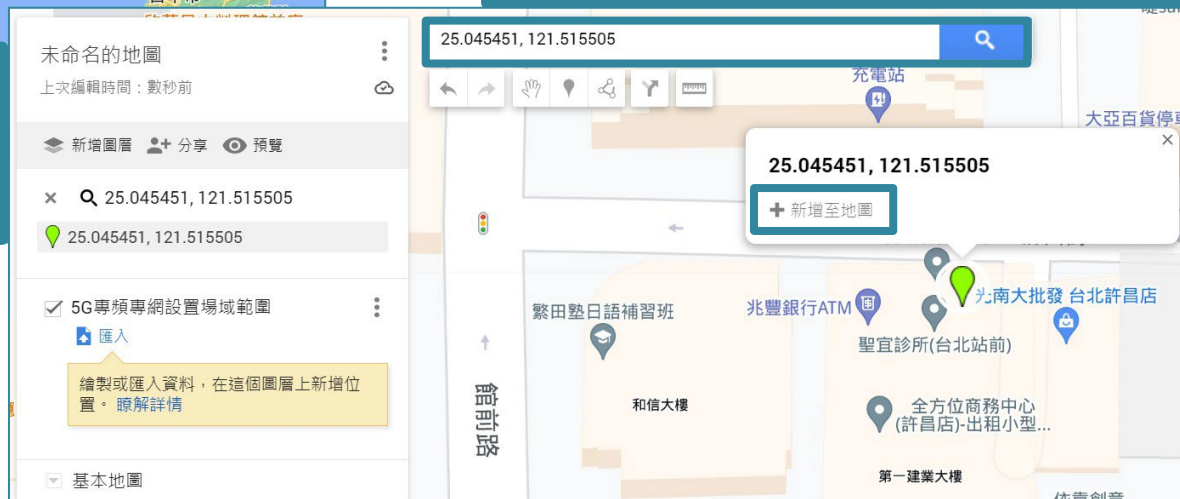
未命名的地圖

上次編輯時間：數秒前

新增圖層 分享 預覽

25.045451, 121.515505

25.045451, 121.515505

5G專頻專網設置場域範圍

匯入

繪製或匯入資料，在這個圖層上新增位置。瞭解詳情

基本地圖

25.045451, 121.515505

充電站

大亞百貨停車

25.045451, 121.515505

新增至地圖

繁田塾日語補習班

兆豐銀行ATM

光南大批發 台北許昌店

聖宜診所(台北站前)

和信大樓

全方位商務中心 (許昌店)-出租小型...

館前路

第一建業大樓